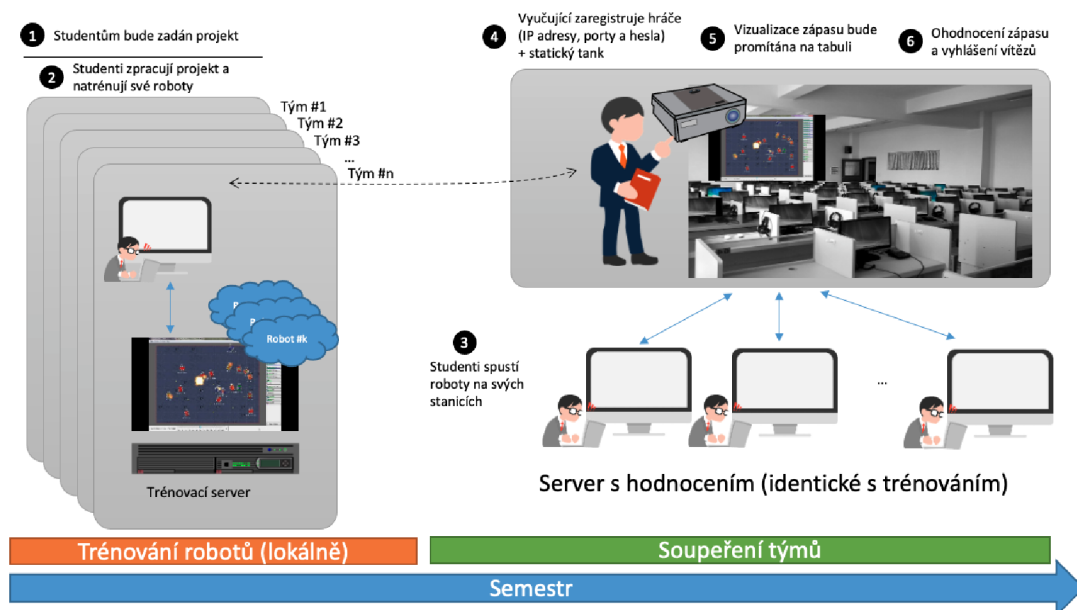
1 Studentům bude zadán projekt

2 Studenti zpracují projekt a natrénují své roboty

Tým #1
Tým #2
Tým #3
...
Tým #n

R
R
Robot #k

Trénovací server

4 Vyučující zaregistruje hráče (IP adresy, porty a hesla) + statický tank

5 Vizualizace zápasu bude promítána na tabuli

6 Ohodnocení zápasu a vyhlášení vítězů

3 Studenti spustí roboty na svých stanicích

...

Server s hodnocením (identické s trénováním)

Trénování robotů (lokálně)

Soupeření týmů

Semestr